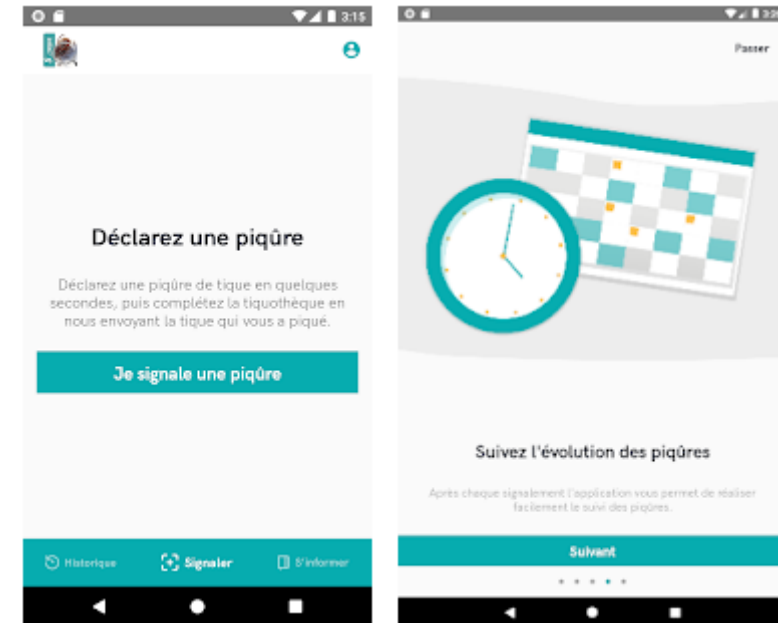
3:15

Déclarez une piqûre

Déclarez une piqûre de tique en quelques secondes, puis complétez la tiquothèque en nous envoyant la tique qui vous a piqué.

Je signale une piqûre

Historique
Signaler
S'informer

3:15

Passer

Suivez l'évolution des piqûres

Après chaque signalement l'application vous permet de réaliser facilement le suivi des piqûres.

Suivant